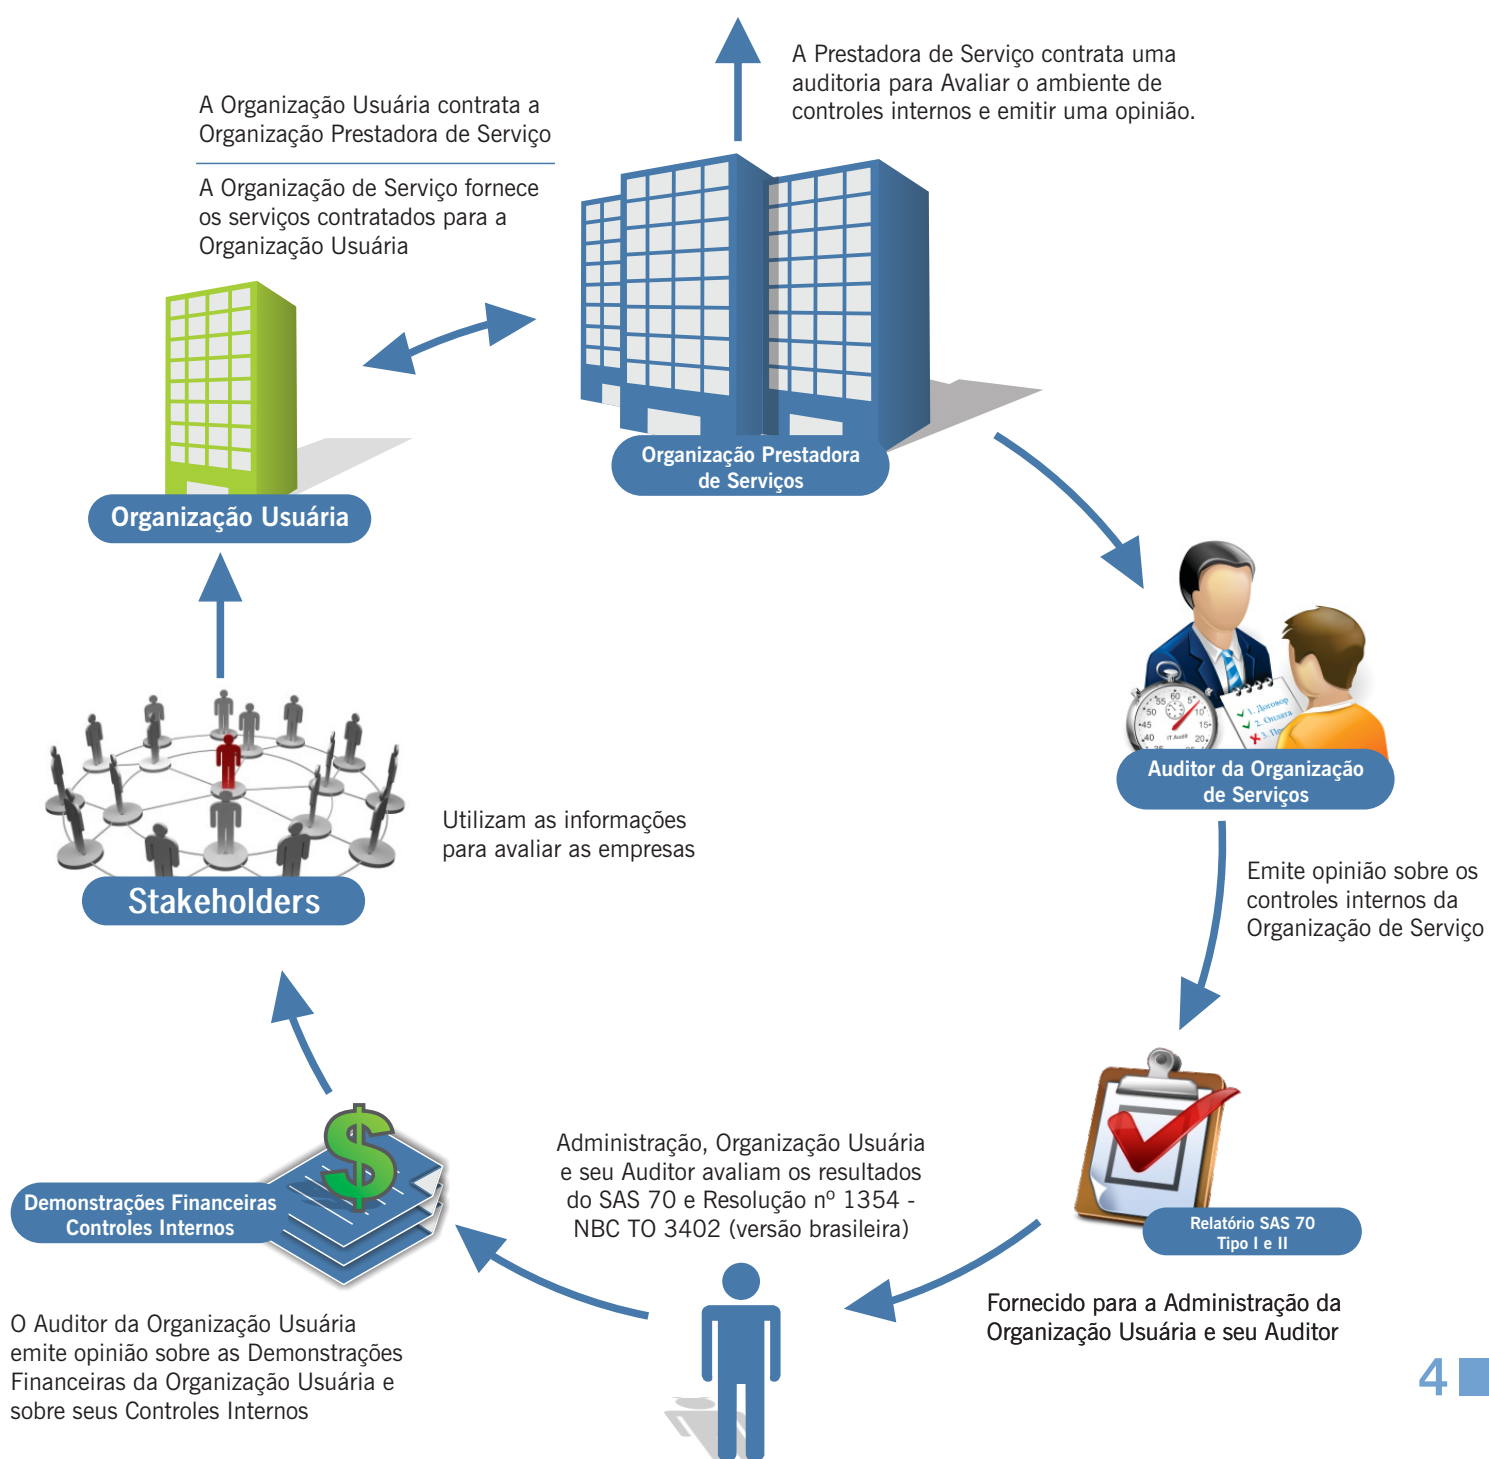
A Prestadora de Serviço contrata uma auditoria para Avaliar o ambiente de controles internos e emitir uma opinião.

A Organização Usuária contrata a Organização Prestadora de Serviço

A Organização de Serviço fornece os serviços contratados para a Organização Usuária

Organização Usuária

Organização Prestadora de Serviços

Auditor da Organização de Serviços

Emite opinião sobre os controles internos da Organização de Serviço

Utilizam as informações para avaliar as empresas

Stakeholders

Relatório SAS 70 Tipo I e II

Fornecido para a Administração da Organização Usuária e seu Auditor

Administração, Organização Usuária e seu Auditor avaliam os resultados do SAS 70 e Resolução nº 1354 - NBC TO 3402 (versão brasileira)

Demonstrações Financeiras Controles Internos

O Auditor da Organização Usuária emite opinião sobre as Demonstrações Financeiras da Organização Usuária e sobre seus Controles Internos

4